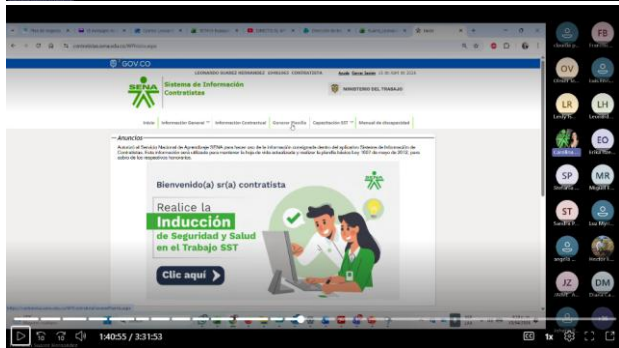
GOV.CO

SENA Sistema de Información Contratistas

MINISTERIO DEL TRABAJO

Inicio Información General Información Contractual Generar Planilla Capacitación SST Manual de discapacidad

Anuncios

Bienvenido(a) sr(a) contratista

Realice la Inducción de Seguridad y Salud en el Trabajo SST

Clic aquí

FB
OV
LR
LH
EO
SP
MR
ST
JZ
DM

1:40:55 / 3:31:53

1x